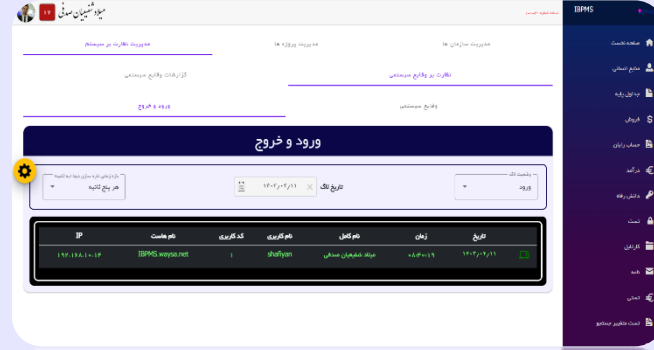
IBPMS

صفحه نخست
منابع انسانی
جداول پایه
فروش
حساب رایان
فرآیند
دانش رفاه
ثبت
کارتابل
خط
اعلان
ثبت مقادیر جستجو

میلاد شفیعیان صدقی
۱۷

مدیریت سازمان ها
مدیریت پروژه ها
مدیریت نظارت بر سیستم

نظارت بر وقایع سیستمی
گزارشات وقایع سیستمی

وقایع سیستمی
ورود و خروج

ورود و خروج

وضعیت لاگ
ورود
تاریخ لاگ
۱۴۰۲/۰۶/۱۱
بازه زمانی تازه سازی خودکار (به ثانیه)
هر پنج ثانیه

| تاریخ | زمان | نام کامل | نام کاربری | کد کاربری | نام هاست | IP |
|---|---|---|---|---|---|---|
| ۱۴۰۲/۰۶/۱۱ | ۰۸:۳۰:۱۹ | میلاد شفیعیان صدقی | shafiyan | ۱ | IBPMS.wayse.net | ۱۹۲.۱۶۸.۱۰.۱۴ |